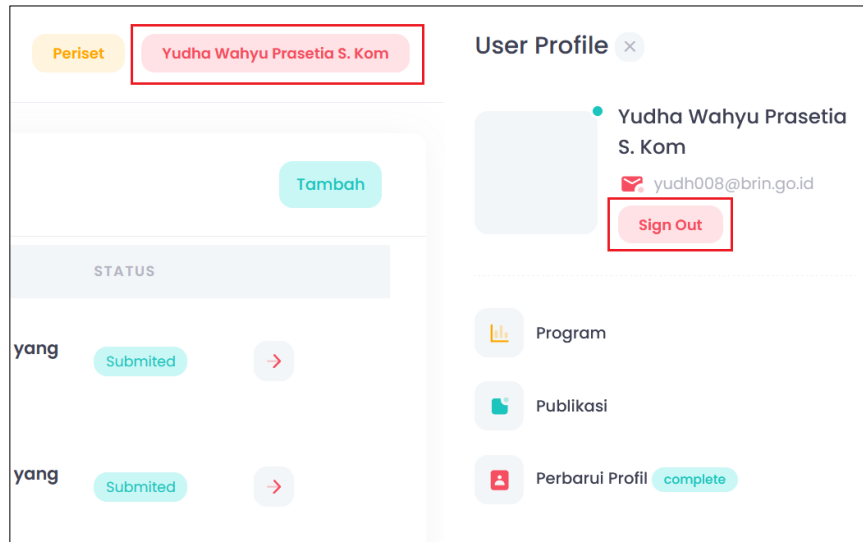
Periset
Yudha Wahyu Prasetia S. Kom

Tambah

STATUS

yang
Submited

yang
Submited

User Profile ×

Yudha Wahyu Prasetia S. Kom
yudh008@brin.go.id
Sign Out

Program

Publikasi

Perbarui Profil complete